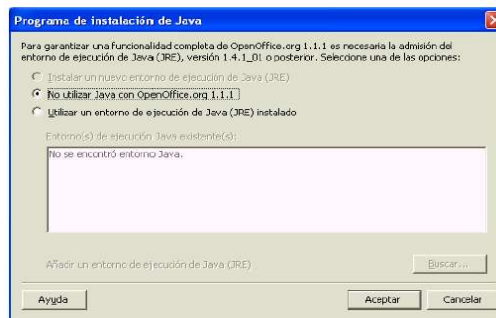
Programa de instalación de Java

Para garantizar una funcionalidad completa de OpenOffice.org 1.1.1 es necesaria la admisión del entorno de ejecución de Java (JRE), versión 1.4.1_01 o posterior. Seleccione una de las opciones:

Instalar un nuevo entorno de ejecución de Java (JRE)

No utilizar Java con OpenOffice.org 1.1.1

Utilizar un entorno de ejecución de Java (JRE) instalado

Entorno(s) de ejecución Java existente(s):

No se encontró entorno Java.

Añadir un entorno de ejecución de Java (JRE)

Buscar...

Ayuda

Aceptar

Cancelar